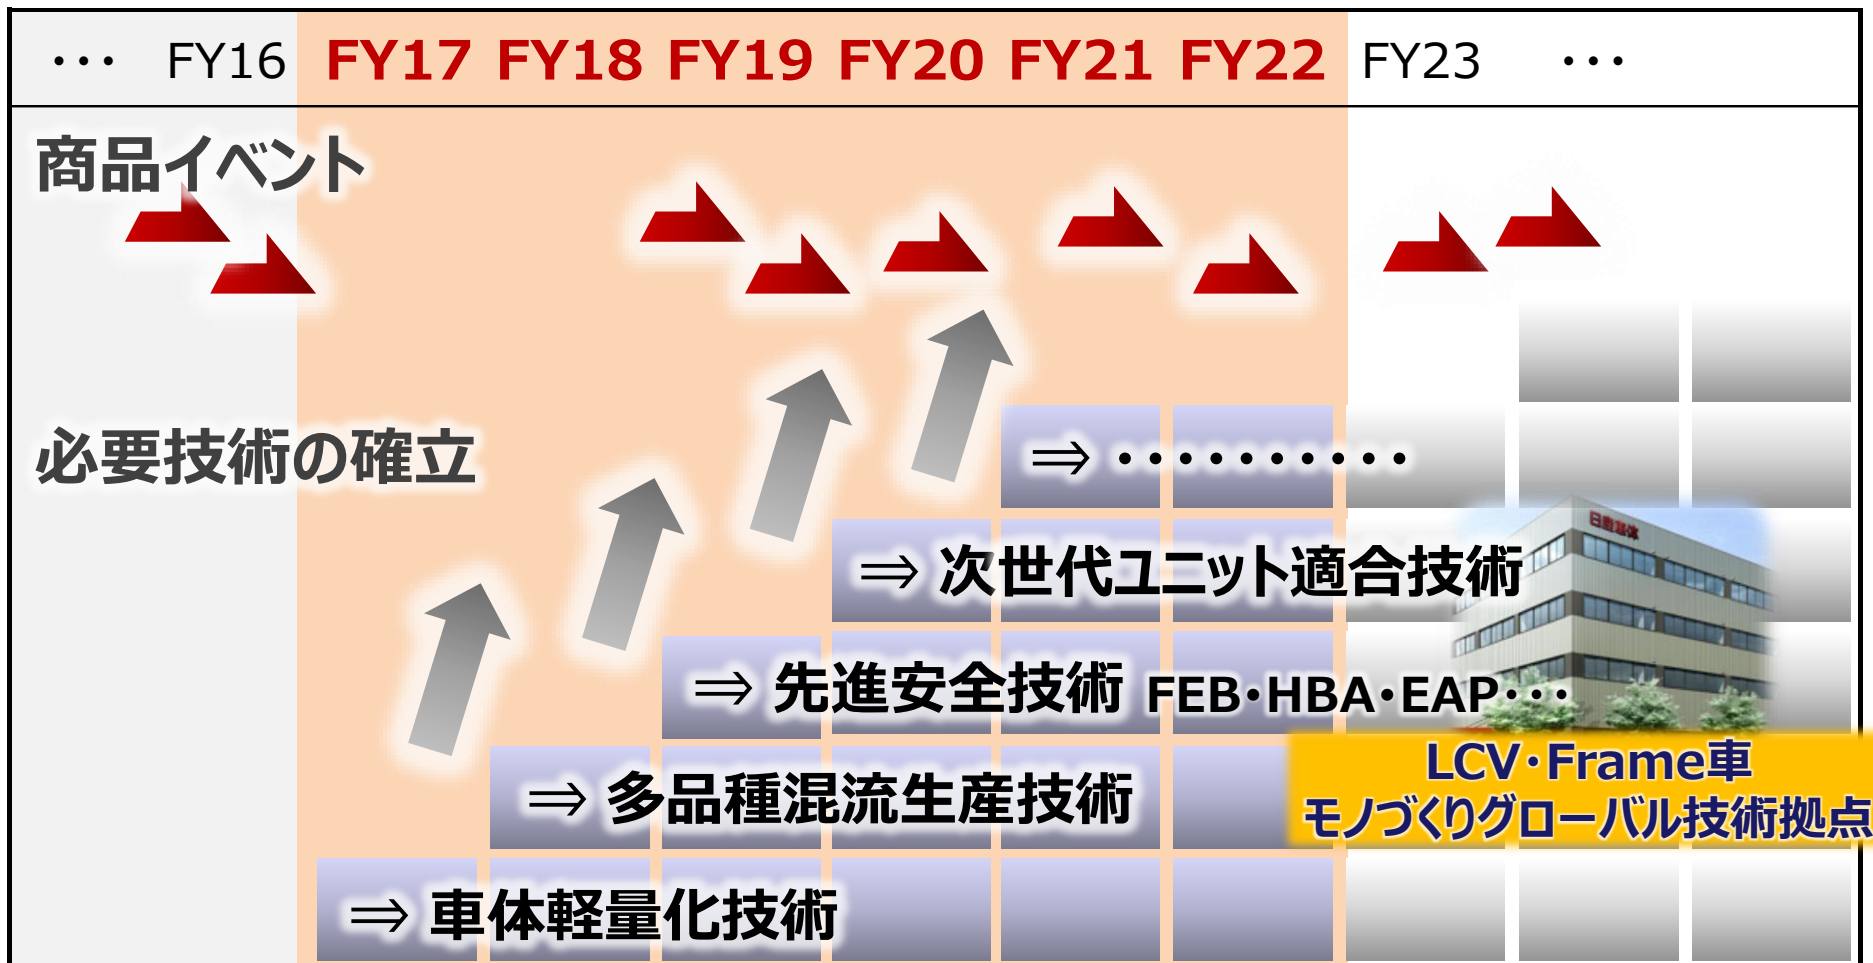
・・・ FY16 FY17 FY18 FY19 FY20 FY21 FY22 FY23 ・・・

商品イベント

必要技術の確立

⇒・・・・・・・・・・

⇒次世代ユニット適合技術

⇒先進安全技術 FEB・HBA・EAP・・・

⇒多品種混流生産技術

⇒車体軽量化技術

LCV・Frame車
モノづくりグローバル技術拠点